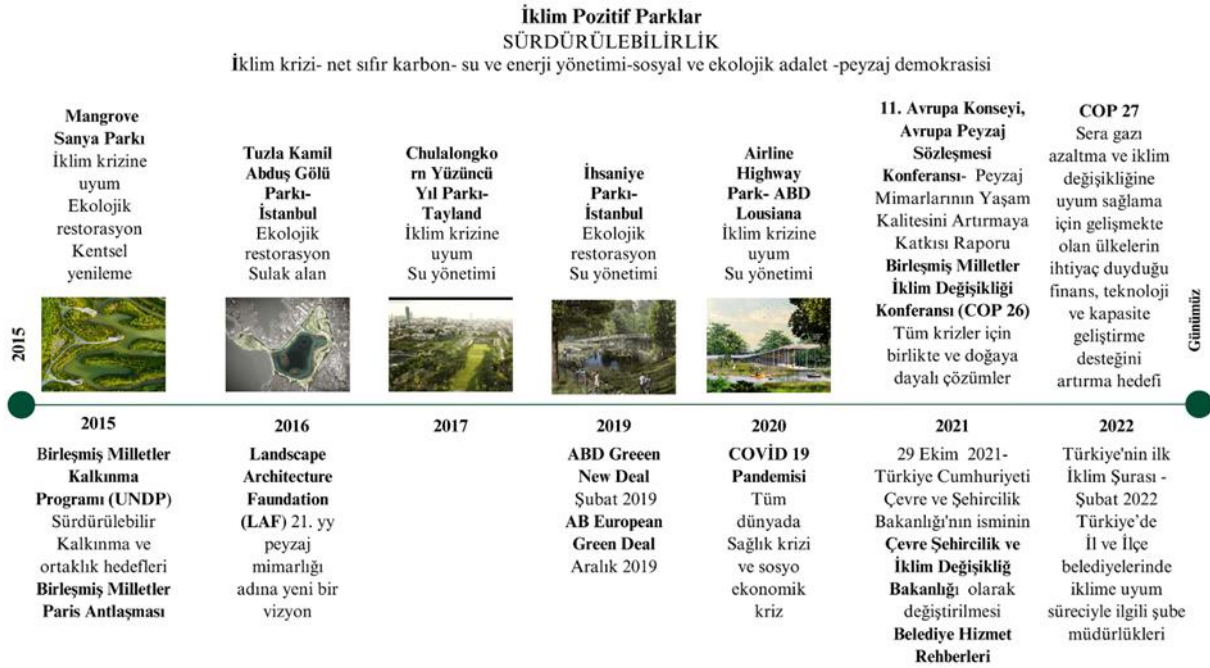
İklim Pozitif Parklar
SÜRDÜRÜLEBİLİRLİK
İklim krizi- net sıfır karbon- su ve enerji yönetimi-sosyal ve ekolojik adalet -peyzaj demokrasisi

Mangrove Sanya Parkı İklim krizine uyum Ekolojik restorasyon Kentsel yenileme

Tuzla Kamil Abduş Gölü Parkı- İstanbul Ekolojik restorasyon Sulak alan

Chulalongkorn Yüzüncü Yıl Parkı- Tayland İklim krizine uyum Su yönetimi

İhsaniye Parkı- İstanbul Ekolojik restorasyon Su yönetimi

Airline Highway Park- ABD Lousiana İklim krizine uyum Su yönetimi

11. Avrupa Konseyi, Avrupa Peyzaj Sözleşmesi Konferansı- Peyzaj Mimarlarının Yaşam Kalitesini Artırmaya Katkısı Raporu Birleşmiş Milletler İklim Değişikliği Konferansı (COP 26) Tüm krizler için birlikte ve doğaya dayalı çözümler

COP 27 Sera gazı azaltma ve iklim değişikliğine uyum sağlama için gelişmekte olan ülkelerin ihtiyaç duyduğu finans, teknoloji ve kapasite geliştirme desteğini artırma hedefi

2015

Günümüz

2015
Birleşmiş Milletler Kalkınma Programı (UNDP) Sürdürülebilir Kalkınma ve ortaklık hedefleri Birleşmiş Milletler Paris Antlaşması

2016
Landscape Architecture Faundation (LAF) 21. yy peyzaj mimarlığı adına yeni bir vizyon

2017

2019
ABD Green New Deal Şubat 2019 AB European Green Deal Aralık 2019

2020
COVİD 19 Pandemisi Tüm dünyada Sağlık krizi ve sosyo ekonomik kriz

2021
29 Ekim 2021- Türkiye Cumhuriyeti Çevre ve Şehircilik Bakanlığı'nın isminin Çevre Şehircilik ve İklim Değişiklik Bakanlığı olarak değiştirilmesi Belediye Hizmet Rehberleri

2022
Türkiye'nin ilk İklim Şurası - Şubat 2022 Türkiye'de İl ve İlçe belediyelerinde iklime uyum süreciyle ilgili şube müdürlükleri